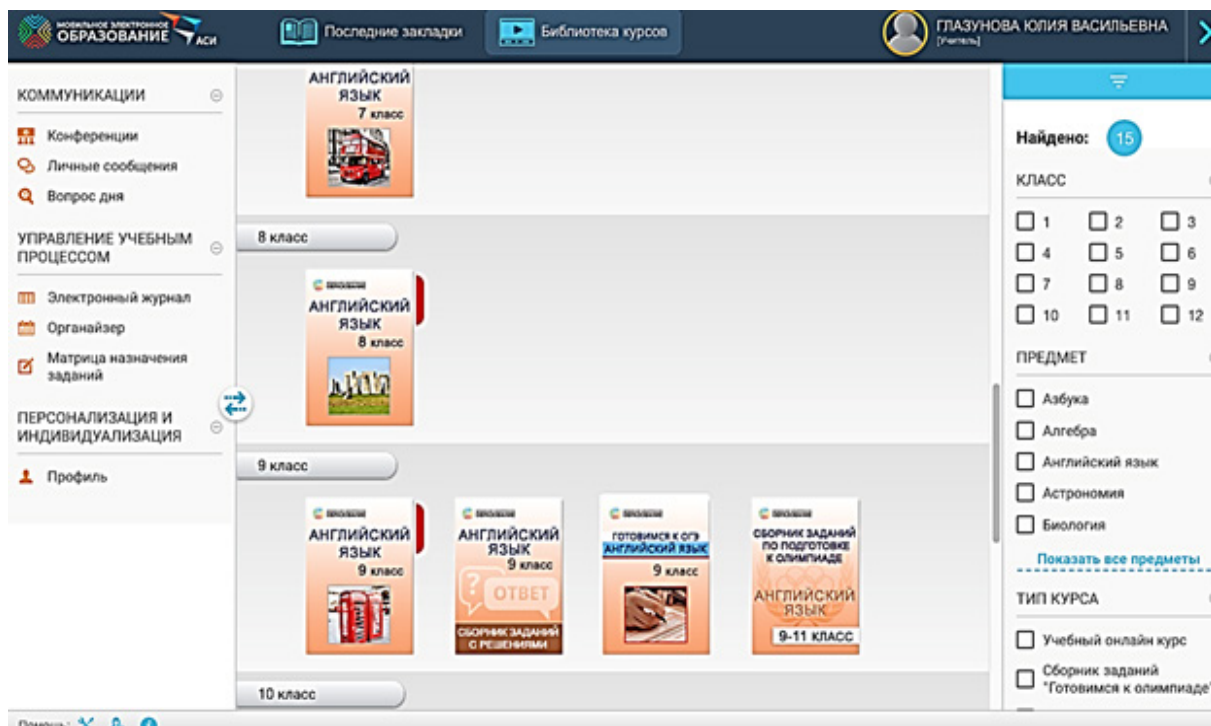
МОБИЛЬНОЕ ЭЛЕКТРОННОЕ ОБРАЗОВАНИЕ АСИ

Последние закладки

Библиотека курсов

ГЛАЗУНОВА ЮЛИЯ ВАСИЛЬЕВНА
[Учитель]

КОММУНИКАЦИИ

Конференции

Личные сообщения

Вопрос дня

УПРАВЛЕНИЕ УЧЕБНЫМ ПРОЦЕССОМ

Электронный журнал

Органайзер

Матрица назначения заданий

ПЕРСОНАЛИЗАЦИЯ И ИНДИВИДУАЛИЗАЦИЯ

Профиль

АНГЛИЙСКИЙ ЯЗЫК 7 класс

8 класс

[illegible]
АНГЛИЙСКИЙ ЯЗЫК 8 класс

9 класс

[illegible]
АНГЛИЙСКИЙ ЯЗЫК 9 класс

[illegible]
АНГЛИЙСКИЙ ЯЗЫК 9 класс
ОТВЕТ
СБОРНИК ЗАДАНИЙ С РЕШЕНИЯМИ

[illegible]
ГОТОВИМСЯ К ОГЭ
АНГЛИЙСКИЙ ЯЗЫК
9 класс

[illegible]
СБОРНИК ЗАДАНИЙ ПО ПОДГОТОВКЕ К ОЛИМПИАДЕ
АНГЛИЙСКИЙ ЯЗЫК
9-11 КЛАСС

10 класс

Найдено: 15

КЛАСС

1 2 3
4 5 6
7 8 9
10 11 12

ПРЕДМЕТ

Азбука

Алгебра

Английский язык

Астрономия

Биология

Показать все предметы

ТИП КУРСА

Учебный онлайн курс

Сборник заданий "Готовимся к олимпиаде"

Помощь: